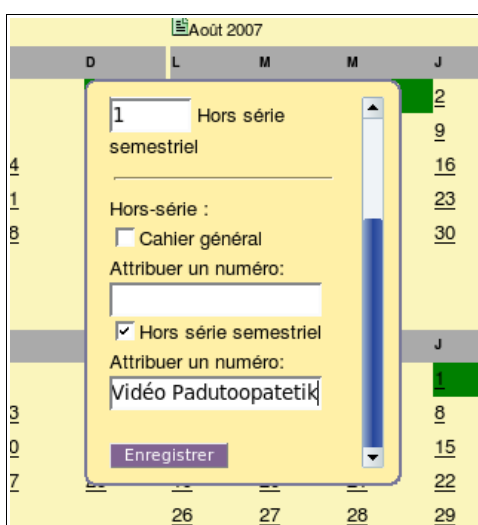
Août 2007

| D | L | M | M | J |
|---|---|---|---|---|

1 Hors série semestriel

Hors-série :
Cahier général
Attribuer un numéro:

Hors série semestriel
Attribuer un numéro:
Vidéo Padutoopatetik

Enregistrer

2
9
16
23
30

4
1
8

J
1
8
15
22
29

3
0
7

26 27 28